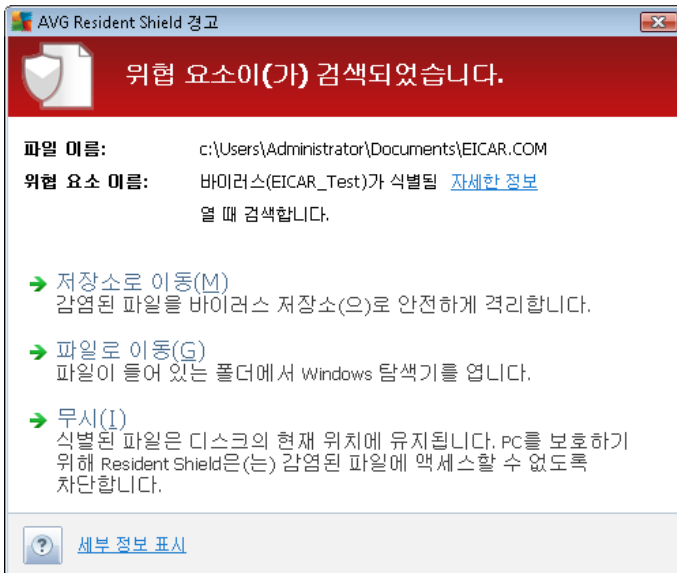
AVG Resident Shield 경고

위협 요소이(가) 검색되었습니다.

파일 이름: c:\Users\Administrator\Documents\EICAR.COM

위협 요소 이름: 바이러스(EICAR_Test)가 식별됨 자세한 정보
열 때 검색합니다.

저장소로 이동(M)
감염된 파일을 바이러스 저장소(으)로 안전하게 격리합니다.

파일로 이동(G)
파일이 들어 있는 폴더에서 Windows 탐색기를 엽니다.

무시(I)
식별된 파일은 디스크의 현재 위치에 유지됩니다. PC를 보호하기 위해 Resident Shield은(는) 감염된 파일에 액세스할 수 없도록 차단합니다.

세부 정보 표시